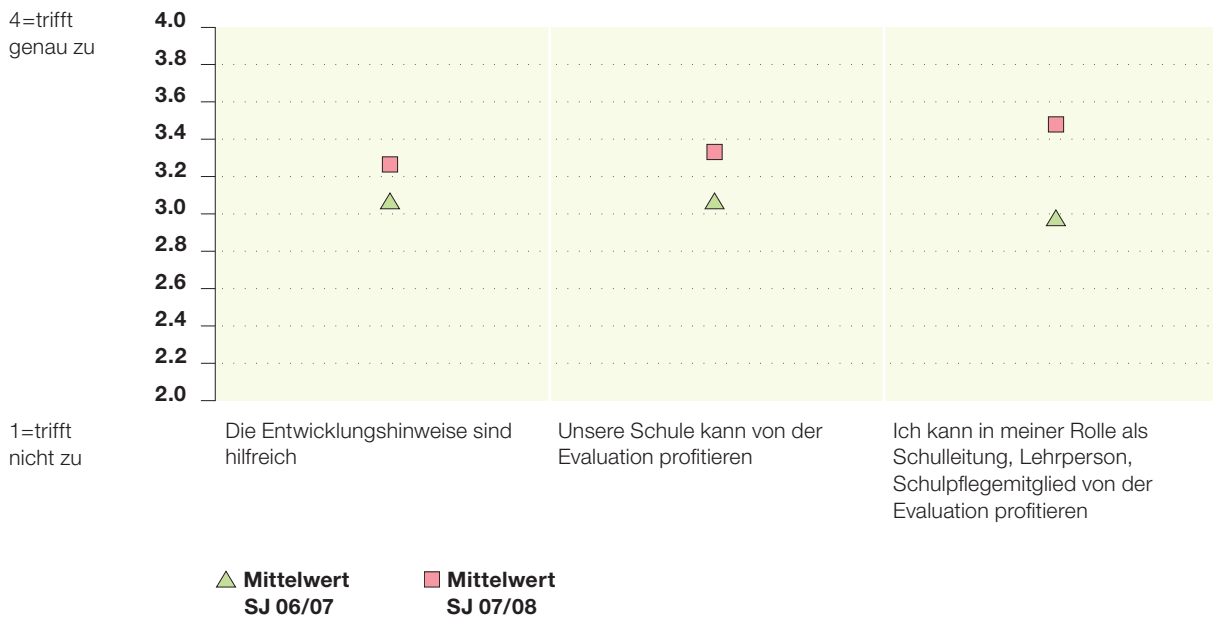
4=trifft genau zu

4.0
3.8
3.6
3.4
3.2
3.0
2.8
2.6
2.4
2.2
2.0

1=trifft nicht zu

Die Entwicklungshinweise sind hilfreich

Unsere Schule kann von der Evaluation profitieren

Ich kann in meiner Rolle als Schulleitung, Lehrperson, Schulpflegemitglied von der Evaluation profitieren

Mittelwert SJ 06/07

Mittelwert SJ 07/08